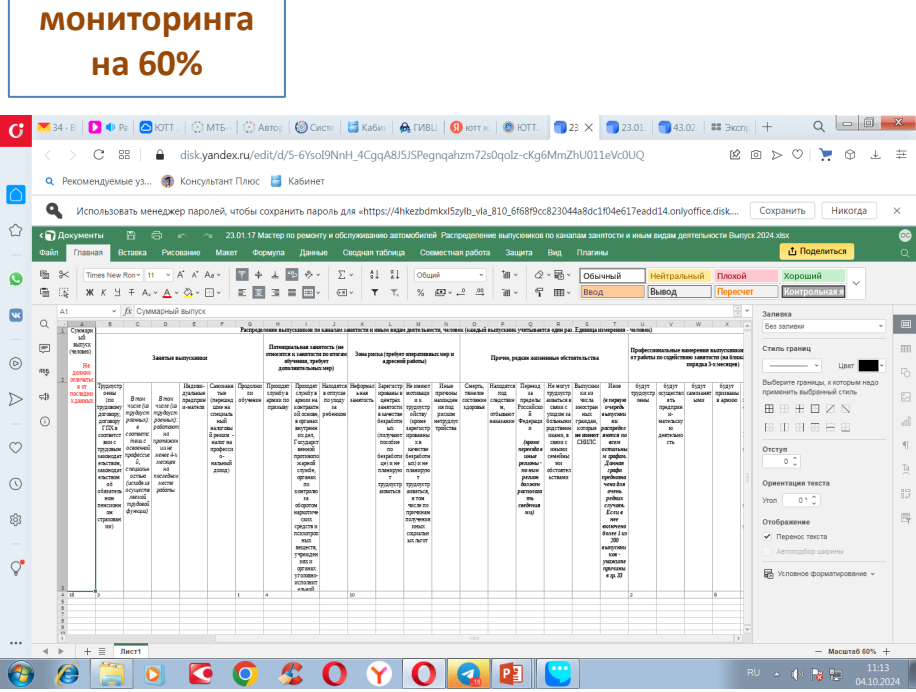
мониторинга на 60%

34 · В
Ра
ЮТТ
МТБ
Авто
Систе
Каби
ГИВЦ
ют к
ЮТТ
23
23.01
43.02
Эксп

disk.yandex.ru/edit/d/5-6YsoI9NnH_4CgqA8J5JSPegnqahzm72s0qoIz-cKg6MmZhU011eVc0UQ

Рекомендуемые уз...
Консультант Плюс
Кабинет

Использовать менеджер паролей, чтобы сохранить пароль для «https://4hkezbdmkxl5zylb_vla_810_6f68f9cc823044a8dc1f04e617eadd14.onlyoffice.disk...
Сохранить
Никогда

Документы
23.01.17 Мастер по ремонту и обслуживанию автомобилей Распределение выпускников по каналам занятости и иным видам деятельности Выпуск 2024.xlsx
Поделиться

Файл
Главная
Вставка
Рисование
Макет
Формула
Данные
Сводная таблица
Совместная работа
Защита
Вид
Плагины

Times New Rom
11
Общий
Обычный
Нейтральный
Плохой
Хороший
Ввод
Вывод
Пересчет
Контрольная я

A1
Суммарный выпуск

Распределение выпускников по каналам занятости и иным видам деятельности, человек (каждый выпускник учитывается один раз). Единица измерения - человек)

Суммарный выпуск (человек)
Не должно отличаться от последних данных

Занятые выпускники

Потенциальная занятость (не относится к занятости по итогам обучения, требует дополнительных мер)

Зона риска (требует оперативных мер и адресной работы)

Прочее, редкие жизненные обстоятельства

Профессиональные намерения выпускников...

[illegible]

Заливка
Без заливки
Стиль границ
Цвет
Выберите границы, к которым надо применить выбранный стиль
Отступ
0
Ориентация текста
Угол
0 °
Отображение
Перенос текста
Автоподбор ширины
Условное форматирование

Лист1
Масштаб 60%

RU
11:13
04.10.2024